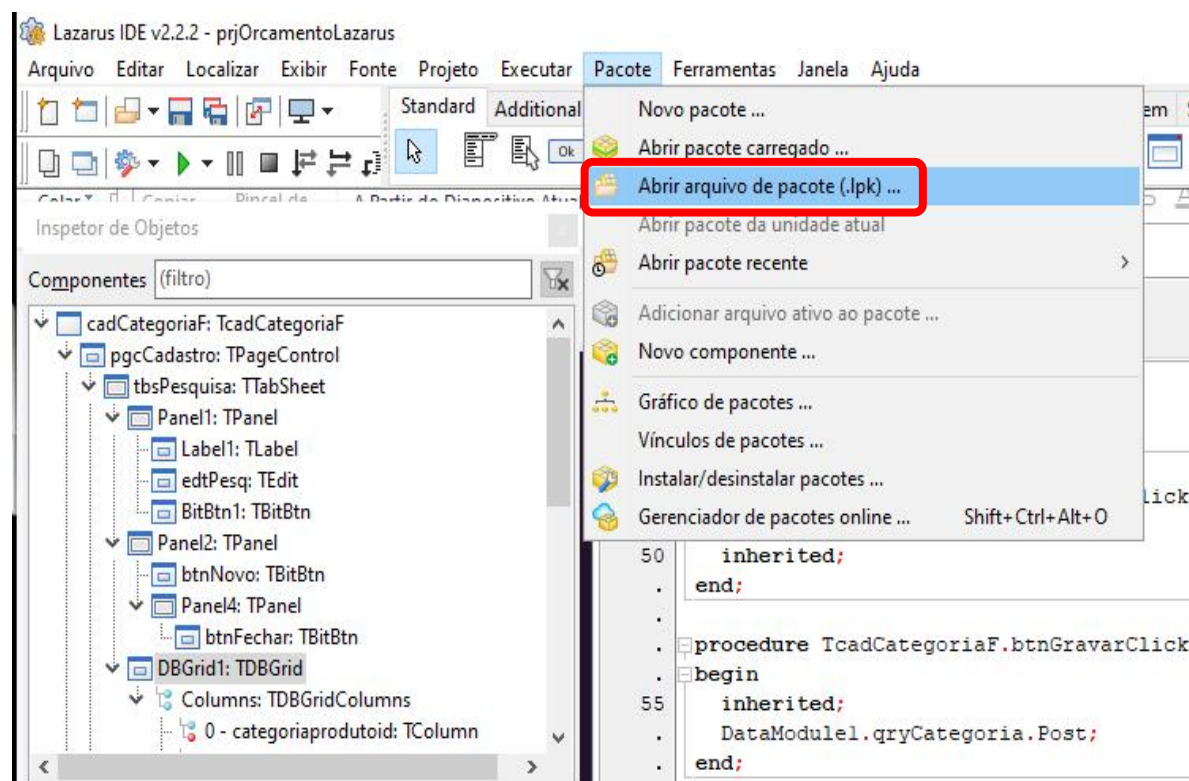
Lazarus IDE v2.2.2 - prjOrcamentoLazarus

Arquivo Editar Localizar Exibir Fonte Projeto Executar Pacote Ferramentas Janela Ajuda

Standard Additional

em

Ok

Colar Copiar Pincel de A Partir do Dispositivo Atual

Inspetor de Objetos

Componentes (filtro)

cadCategoriaF: TcadCategoriaF
pgcCadastro: TPageControl
tbsPesquisa: TTabSheet
Panel1: TPanel
Label1: TLabel
edtPesq: TEdit
BitBtn1: TBitBtn
Panel2: TPanel
btnNovo: TBitBtn
Panel4: TPanel
btnFechar: TBitBtn
DBGrid1: TDBGrid
Columns: TDBGridColumns
0 - categoriaprodutoid: TColumn

Novo pacote ...
Abrir pacote carregado ...
Abrir arquivo de pacote (.lpk) ...
Abrir pacote da unidade atual
Abrir pacote recente >
Adicionar arquivo ativo ao pacote ...
Novo componente ...
Gráfico de pacotes ...
Vínculos de pacotes ...
Instalar/desinstalar pacotes ...
Gerenciador de pacotes online ... Shift+Ctrl+Alt+O

lick
50 inherited;
end;

procedure TcadCategoriaF.btnGravarClick
begin
55 inherited;
DataModule1.qryCategoria.Post;
end;